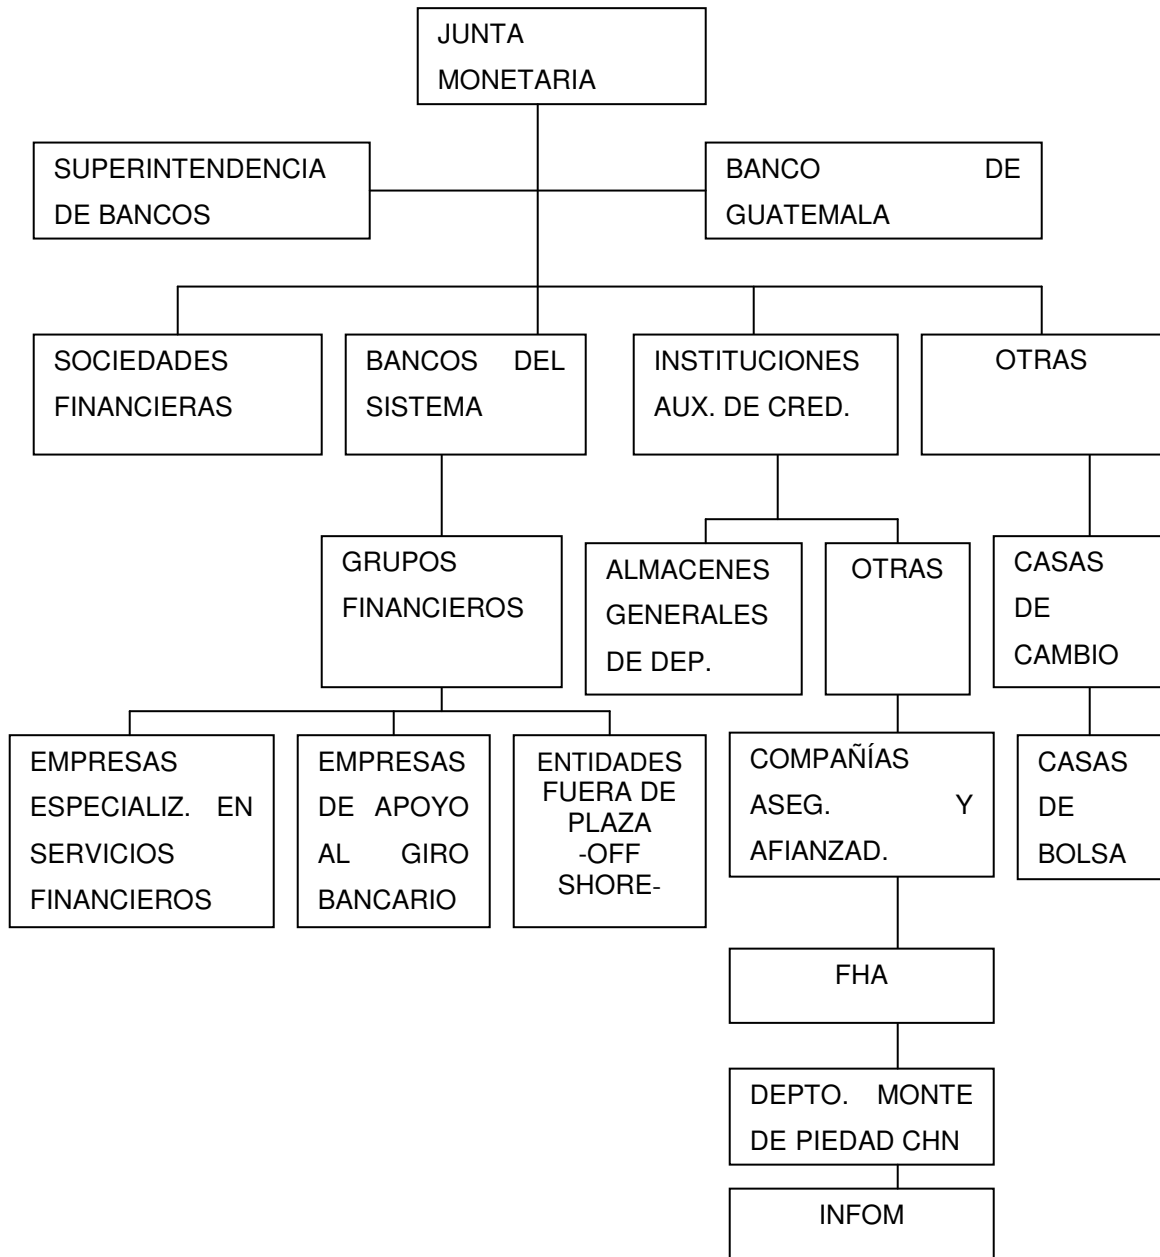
JUNTA MONETARIA

SUPERINTENDENCIA DE BANCOS

BANCO DE GUATEMALA

SOCIEDADES FINANCIERAS

BANCOS DEL SISTEMA

INSTITUCIONES AUX. DE CRED.

OTRAS

GRUPOS FINANCIEROS

ALMACENES GENERALES DE DEP.

OTRAS

CASAS DE CAMBIO

EMPRESAS ESPECIALIZ. EN SERVICIOS FINANCIEROS

EMPRESAS DE APOYO AL GIRO BANCARIO

ENTIDADES FUERA DE PLAZA -OFF SHORE-

COMPAÑÍAS ASEG. Y AFIANZAD.

CASAS DE BOLSA

FHA

DEPTO. MONTE DE PIEDAD CHN

INFOM